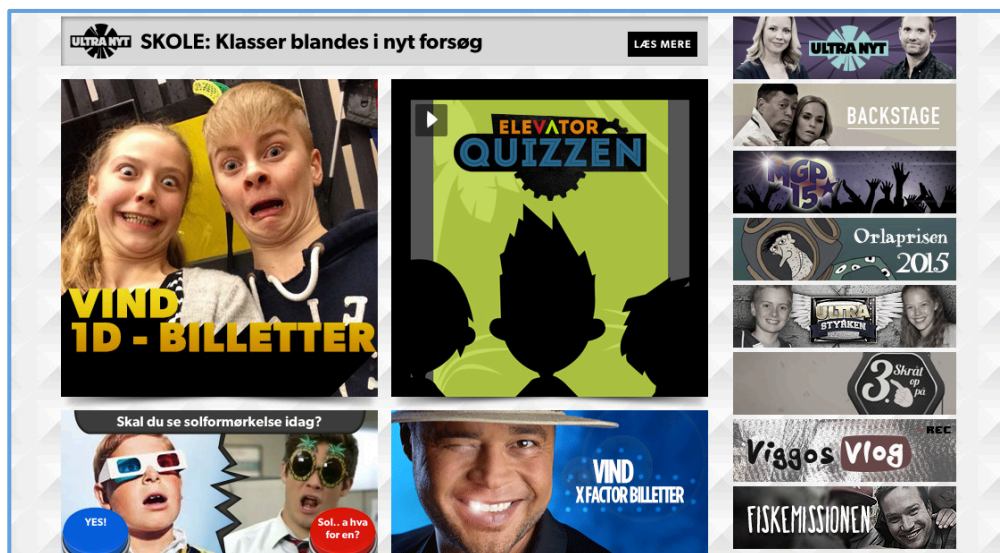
ULTRA NYT SKOLE: Klasser blandes i nyt forsøg

LÆS MERE

VIND 1D - BILLETTER

ELEVATOR QUIZZEN

Skal du se solformørkelse idag?

YES!

Sol.. a hva for en?

VIND X FACTOR BILLETTER

ULTRA NYT

BACKSTAGE

MGP 15

Orlaprisen 2015

ULTRA STYRKEN

3. Skråt op på

REC

Viggos Vlog

FISKEMISSIONEN